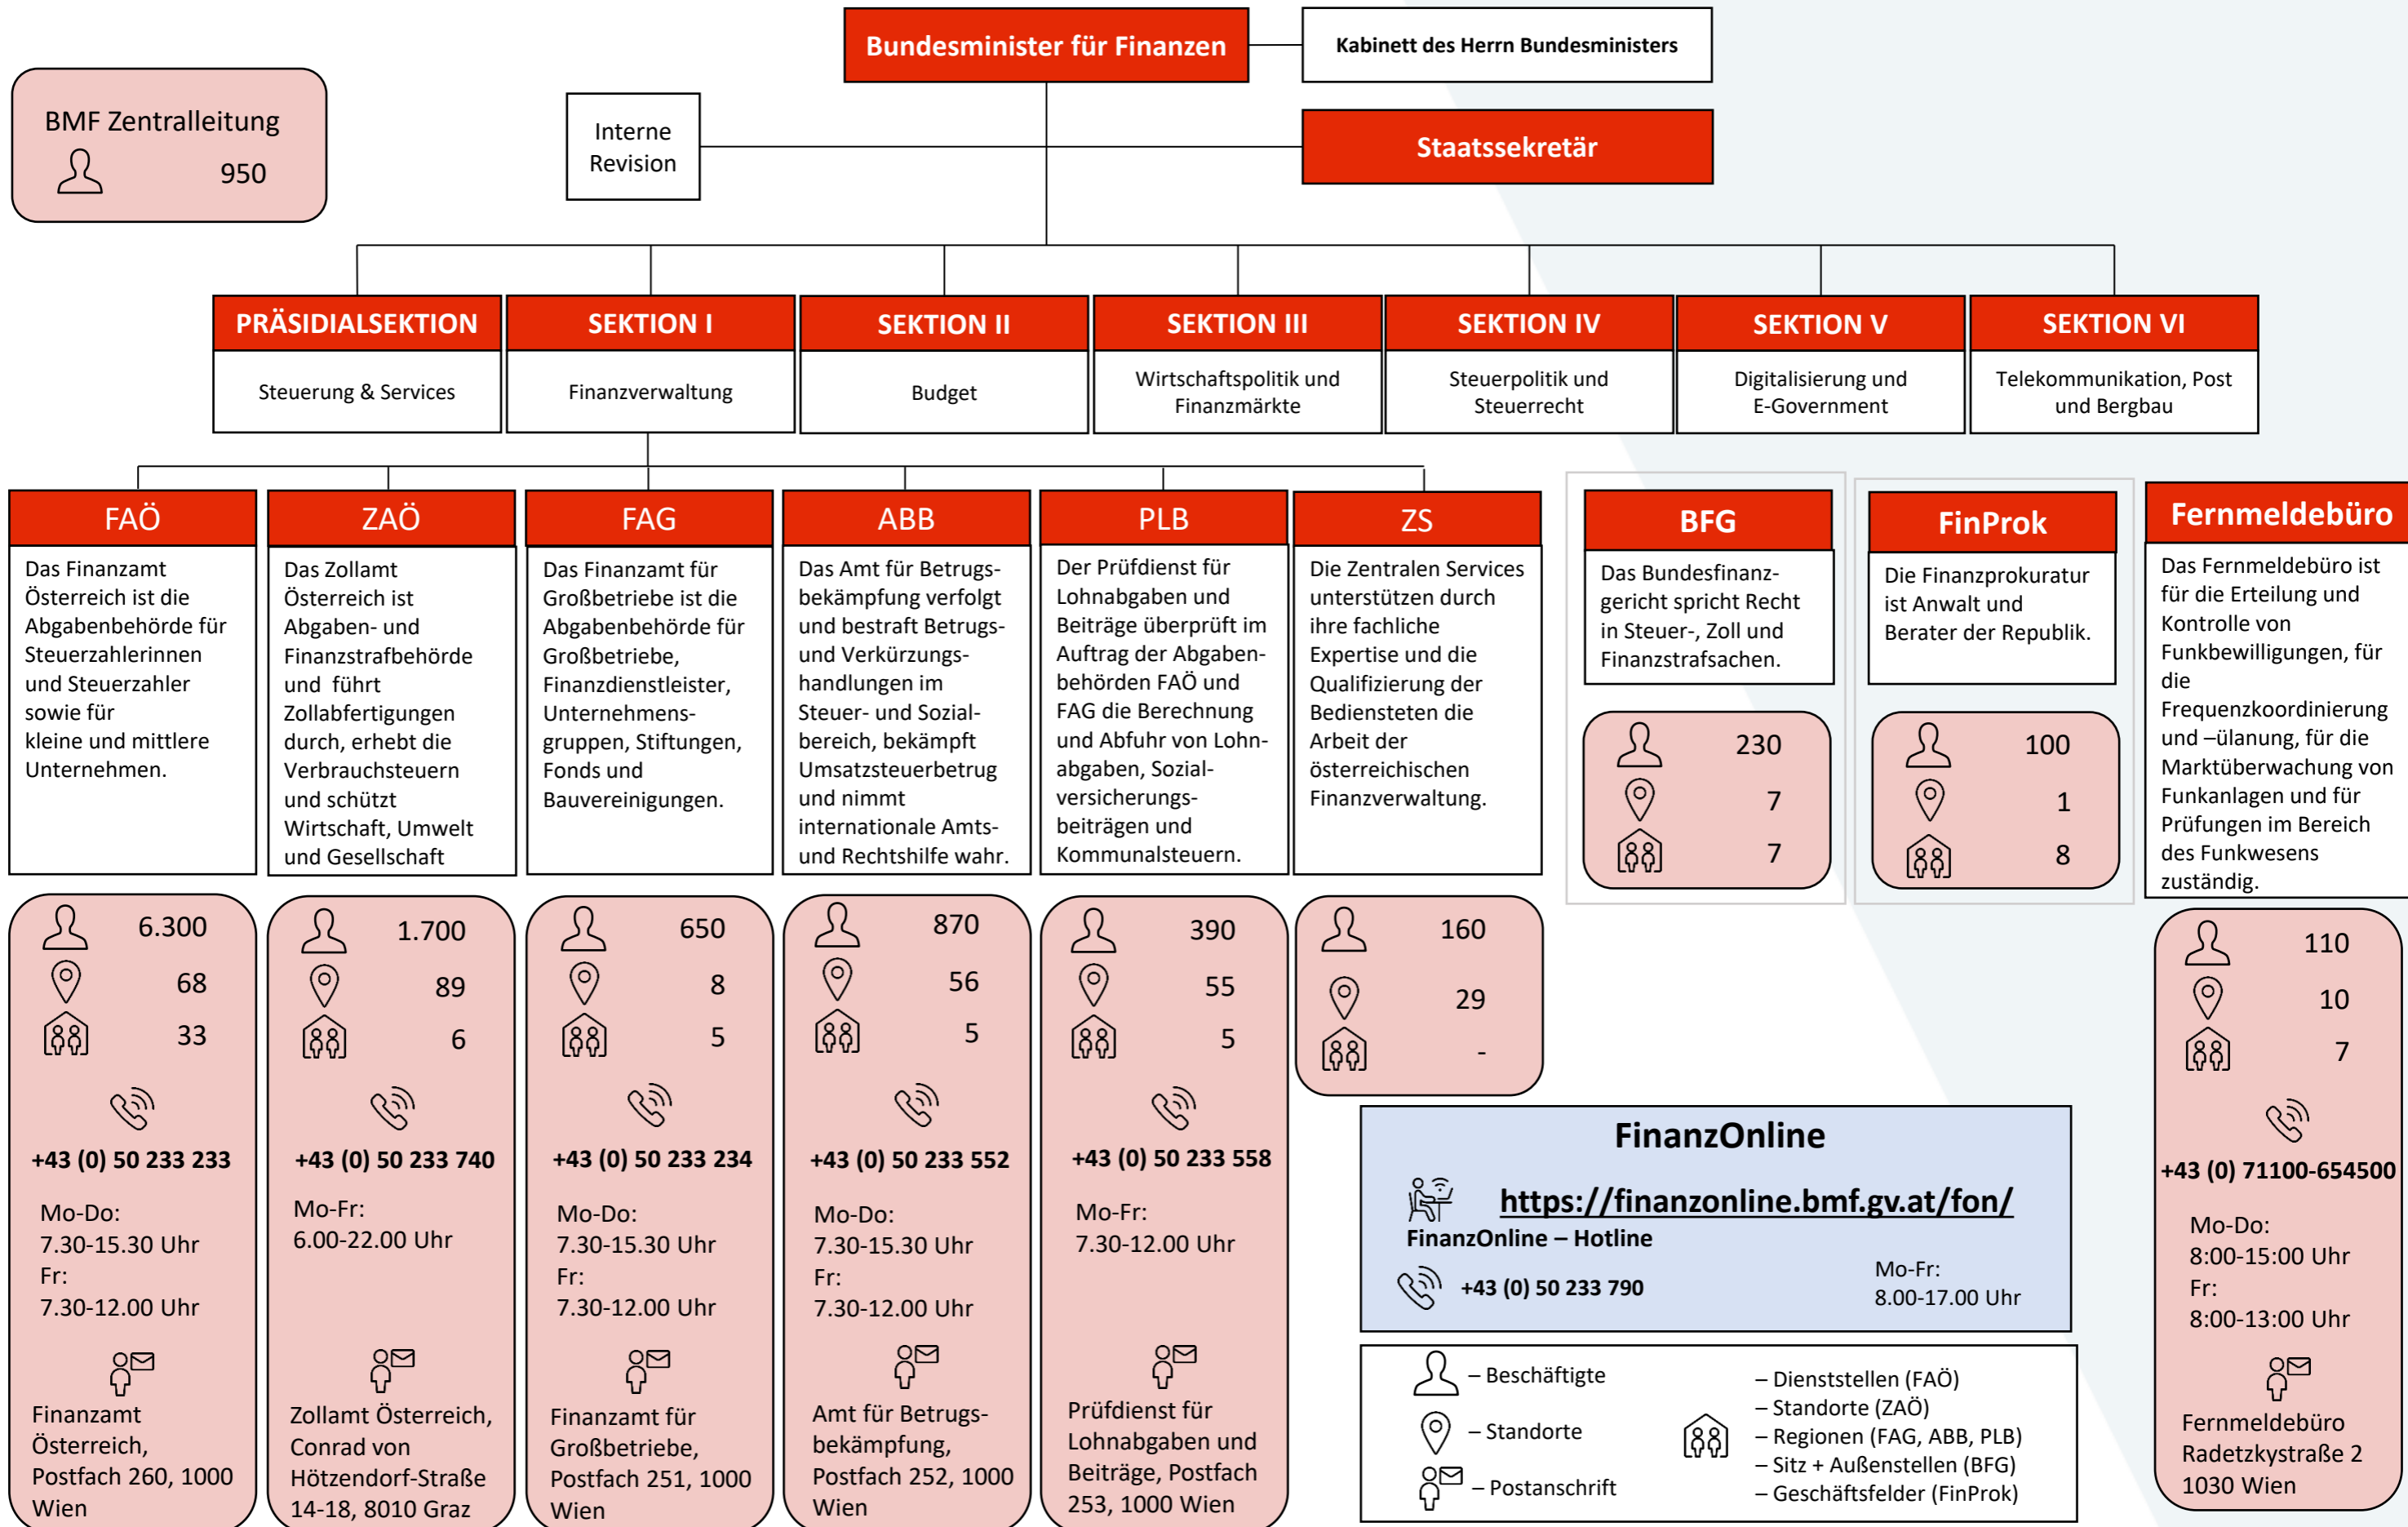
Bundesminister für Finanzen

Kabinett des Herrn Bundesministers

BMF Zentralleitung
950

Interne Revision

Staatssekretär

PRÄSIDIALSEKTION
Steuerung & Services

SEKTION I
Finanzverwaltung

SEKTION II
Budget

SEKTION III
Wirtschaftspolitik und Finanzmärkte

SEKTION IV
Steuerpolitik und Steuerrecht

SEKTION V
Digitalisierung und E-Government

SEKTION VI
Telekommunikation, Post und Bergbau

FAÖ
Das Finanzamt Österreich ist die Abgabenbehörde für Steuerzahlerinnen und Steuerzahler sowie für kleine und mittlere Unternehmen.
6.300
68
33
+43 (0) 50 233 233
Mo-Do:
7.30-15.30 Uhr
Fr:
7.30-12.00 Uhr
Finanzamt Österreich, Postfach 260, 1000 Wien

ZAÖ
Das Zollamt Österreich ist Abgaben- und Finanzstrafbehörde und führt Zollabfertigungen durch, erhebt die Verbrauchsteuern und schützt Wirtschaft, Umwelt und Gesellschaft
1.700
89
6
+43 (0) 50 233 740
Mo-Fr:
6.00-22.00 Uhr
Zollamt Österreich, Conrad von Hötzendorf-Straße 14-18, 8010 Graz

FAG
Das Finanzamt für Großbetriebe ist die Abgabenbehörde für Großbetriebe, Finanzdienstleister, Unternehmensgruppen, Stiftungen, Fonds und Bauvereinigungen.
650
8
5
+43 (0) 50 233 234
Mo-Do:
7.30-15.30 Uhr
Fr:
7.30-12.00 Uhr
Finanzamt für Großbetriebe, Postfach 251, 1000 Wien

ABB
Das Amt für Betrugsbekämpfung verfolgt und bestraft Betrugs- und Verkürzungshandlungen im Steuer- und Sozialbereich, bekämpft Umsatzsteuerbetrug und nimmt internationale Amts- und Rechtshilfe wahr.
870
56
5
+43 (0) 50 233 552
Mo-Do:
7.30-15.30 Uhr
Fr:
7.30-12.00 Uhr
Amt für Betrugsbekämpfung, Postfach 252, 1000 Wien

PLB
Der Prüfdienst für Lohnabgaben und Beiträge überprüft im Auftrag der Abgabenbehörden FAÖ und FAG die Berechnung und Abfuhr von Lohnabgaben, Sozialversicherungsbeiträgen und Kommunalsteuern.
390
55
5
+43 (0) 50 233 558
Mo-Fr:
7.30-12.00 Uhr
Prüfdienst für Lohnabgaben und Beiträge, Postfach 253, 1000 Wien

ZS
Die Zentralen Services unterstützen durch ihre fachliche Expertise und die Qualifizierung der Bediensteten die Arbeit der österreichischen Finanzverwaltung.
160
29
-

BFG
Das Bundesfinanzgericht spricht Recht in Steuer-, Zoll und Finanzstrafsachen.
230
7
7

FinProk
Die Finanzprokuratur ist Anwalt und Berater der Republik.
100
1
8

Fernmeldebüro
Das Fernmeldebüro ist für die Erteilung und Kontrolle von Funkbewilligungen, für die Frequenzkoordinierung und –ülanung, für die Marktüberwachung von Funkanlagen und für Prüfungen im Bereich des Funkwesens zuständig.
110
10
7
+43 (0) 71100-654500
Mo-Do:
8:00-15:00 Uhr
Fr:
8:00-13:00 Uhr
Fernmeldebüro Radetzkystraße 2 1030 Wien

FinanzOnline
https://finanzonline.bmf.gv.at/fon/
FinanzOnline – Hotline
+43 (0) 50 233 790
Mo-Fr:
8.00-17.00 Uhr

– Beschäftigte
– Standorte
– Postanschrift
– Dienststellen (FAÖ)
– Standorte (ZAÖ)
– Regionen (FAG, ABB, PLB)
– Sitz + Außenstellen (BFG)
– Geschäftsfelder (FinProk)